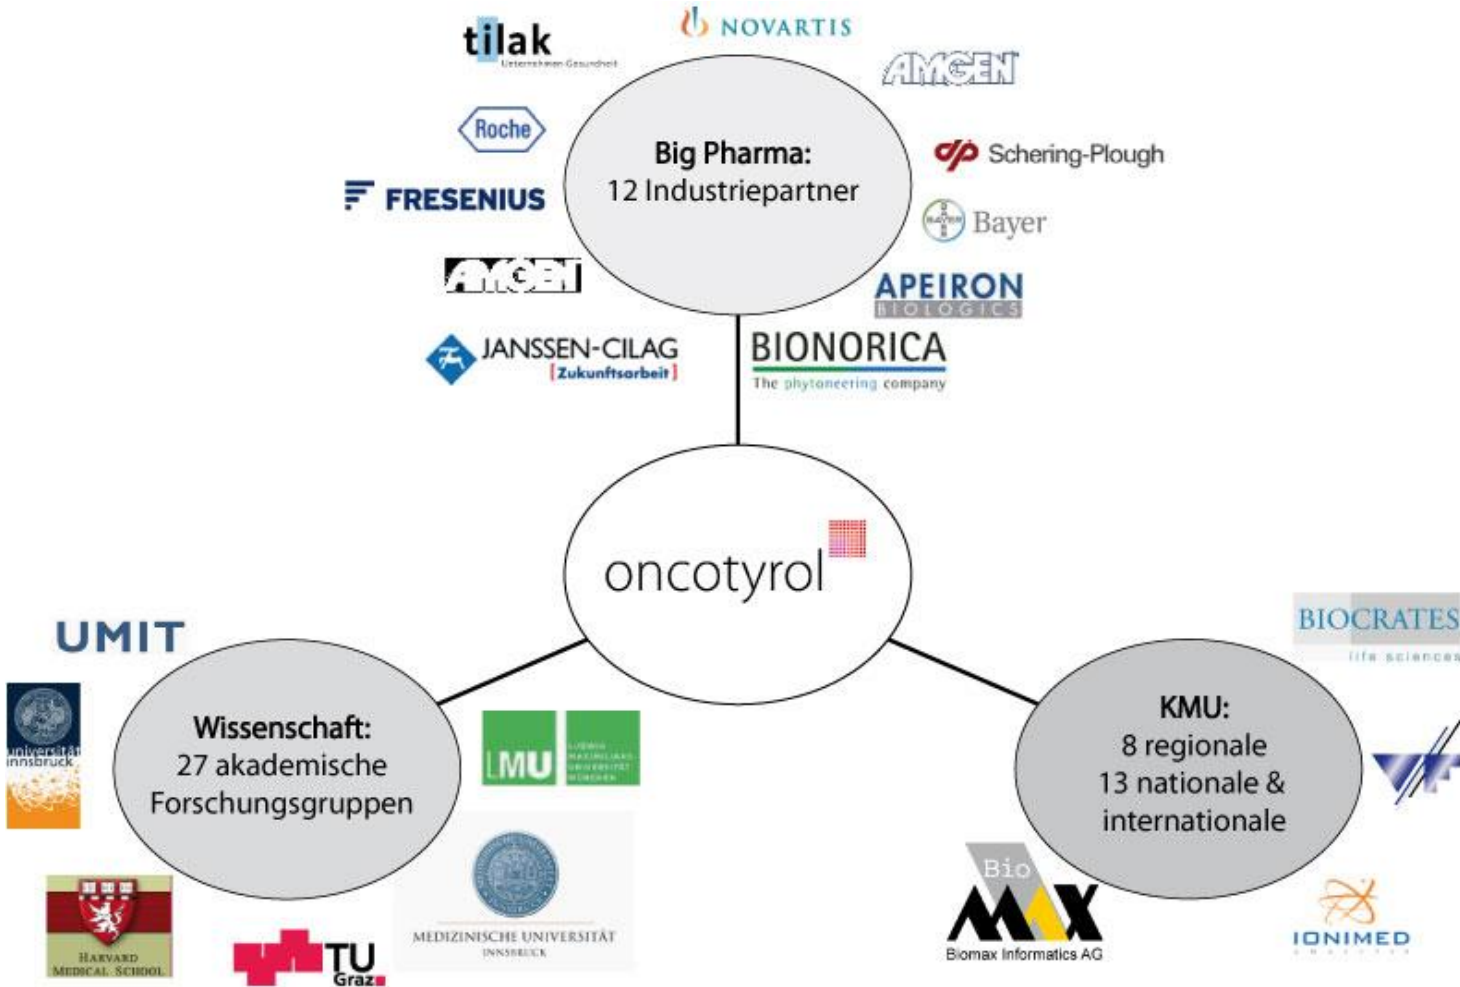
tilak
Unternehmen Gesundheit

NOVARTIS

AMGEN

Roche

Big Pharma:
12 Industriepartner

Schering-Plough

FRESENIUS

Bayer

AMGEN

APEIRON
BIOLOGICS

JANSSEN-CILAG
[Zukunftsarbeit]

BIONORICA
The phytoneering company

oncotyrol

UMIT

BIOCRATES
life sciences

universität innsbruck

Wissenschaft:
27 akademische
Forschungsgruppen

LMU
LUDWIG-MAXIMILIANS-UNIVERSITÄT MÜNCHEN

KMU:
8 regionale
13 nationale &
internationale

MEDIZINISCHE UNIVERSITÄT
INNSBRUCK

HARVARD
MEDICAL SCHOOL

TU
Graz

Bio
MAX
Biomax Informatics AG

IONIMED